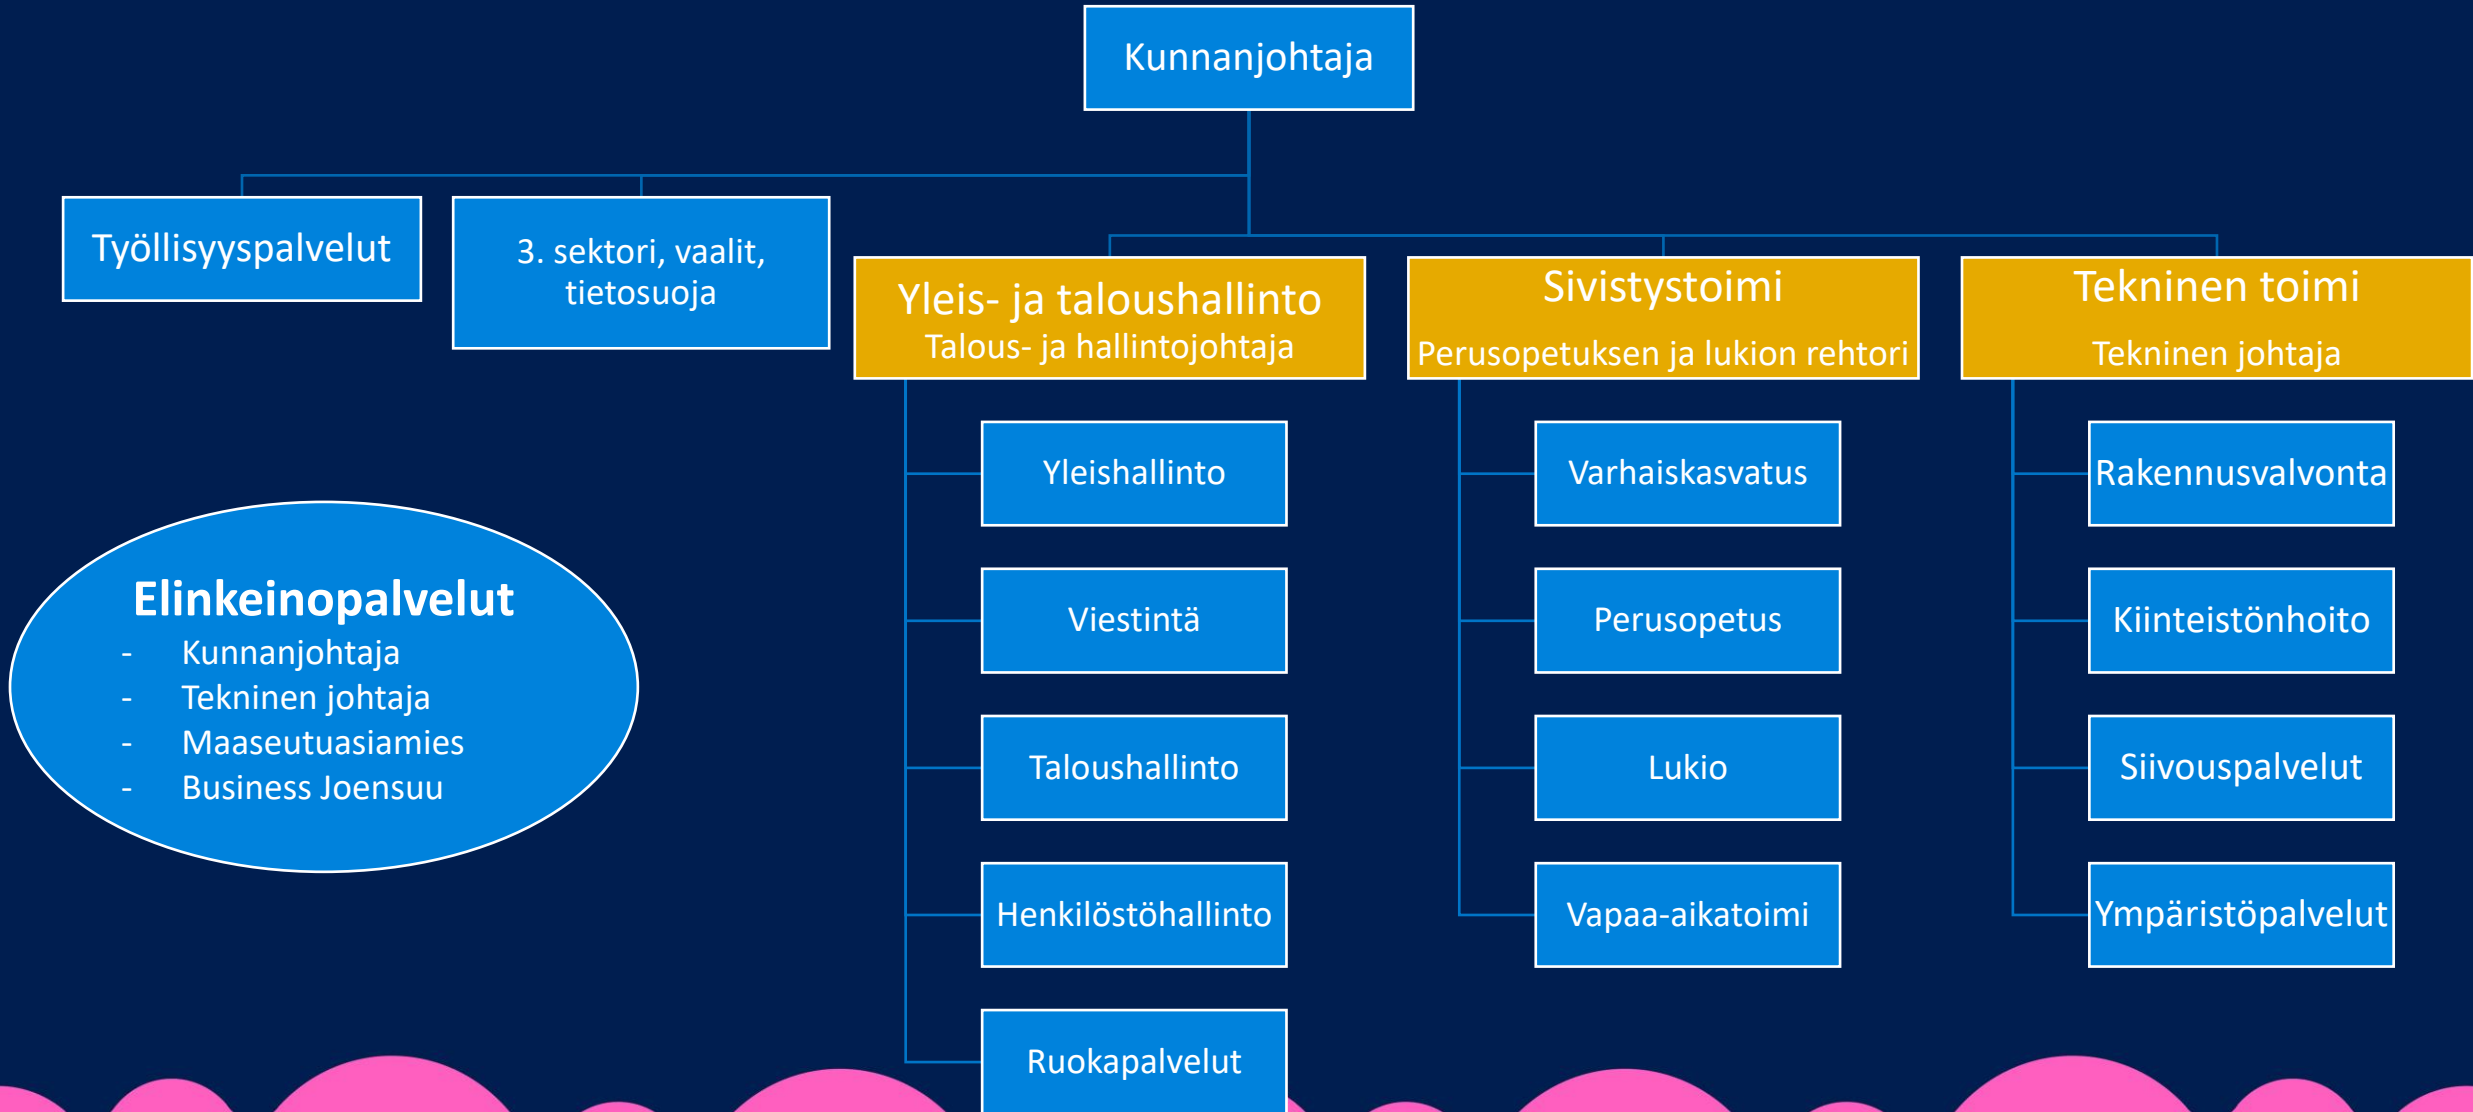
Kunnanjohtaja

Työllisyyspalvelut

3. sektori, vaalit, tietosuoja

Yleis- ja taloushallinto
Talous- ja hallintojohtaja

Sivistystoimi
Perusopetuksen ja lukion rehtori

Tekninen toimi
Tekninen johtaja

Yleishallinto

Viestintä

Taloushallinto

Henkilöstöhallinto

Ruokapalvelut

Varhaiskasvatus

Perusopetus

Lukio

Vapaa-aikatoimi

Rakennusvalvonta

Kiinteistönhoito

Siivouspalvelut

Ympäristöpalvelut

Elinkeinopalvelut
- Kunnanjohtaja
- Tekninen johtaja
- Maaseutuasiamies
- Business Joensuu